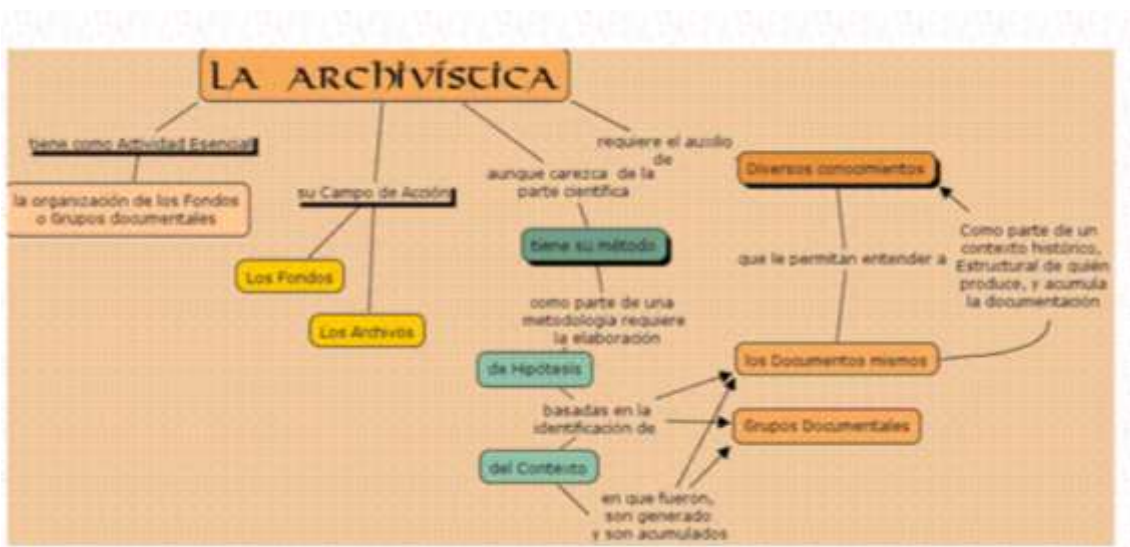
LA ARCHIVÍSTICA

tiene como Actividad Esencial

la organización de los Fondos o Grupos documentales

su Campo de Acción

Los Fondos

Los Archivos

aunque carezca de la parte científica

tiene su método

como parte de una metodologia requiere la elaboración

de Hipotesis

basadas en la identificación de

del Contexto

en que fueron, son generado y son acumulados

requiere el auxilio de

Diversos conocimientos

que le permitan entender a

Como parte de un contexto histórico, Estructural de quién produce, y acumula la documentación

los Documentos mismos

Grupos Documentales